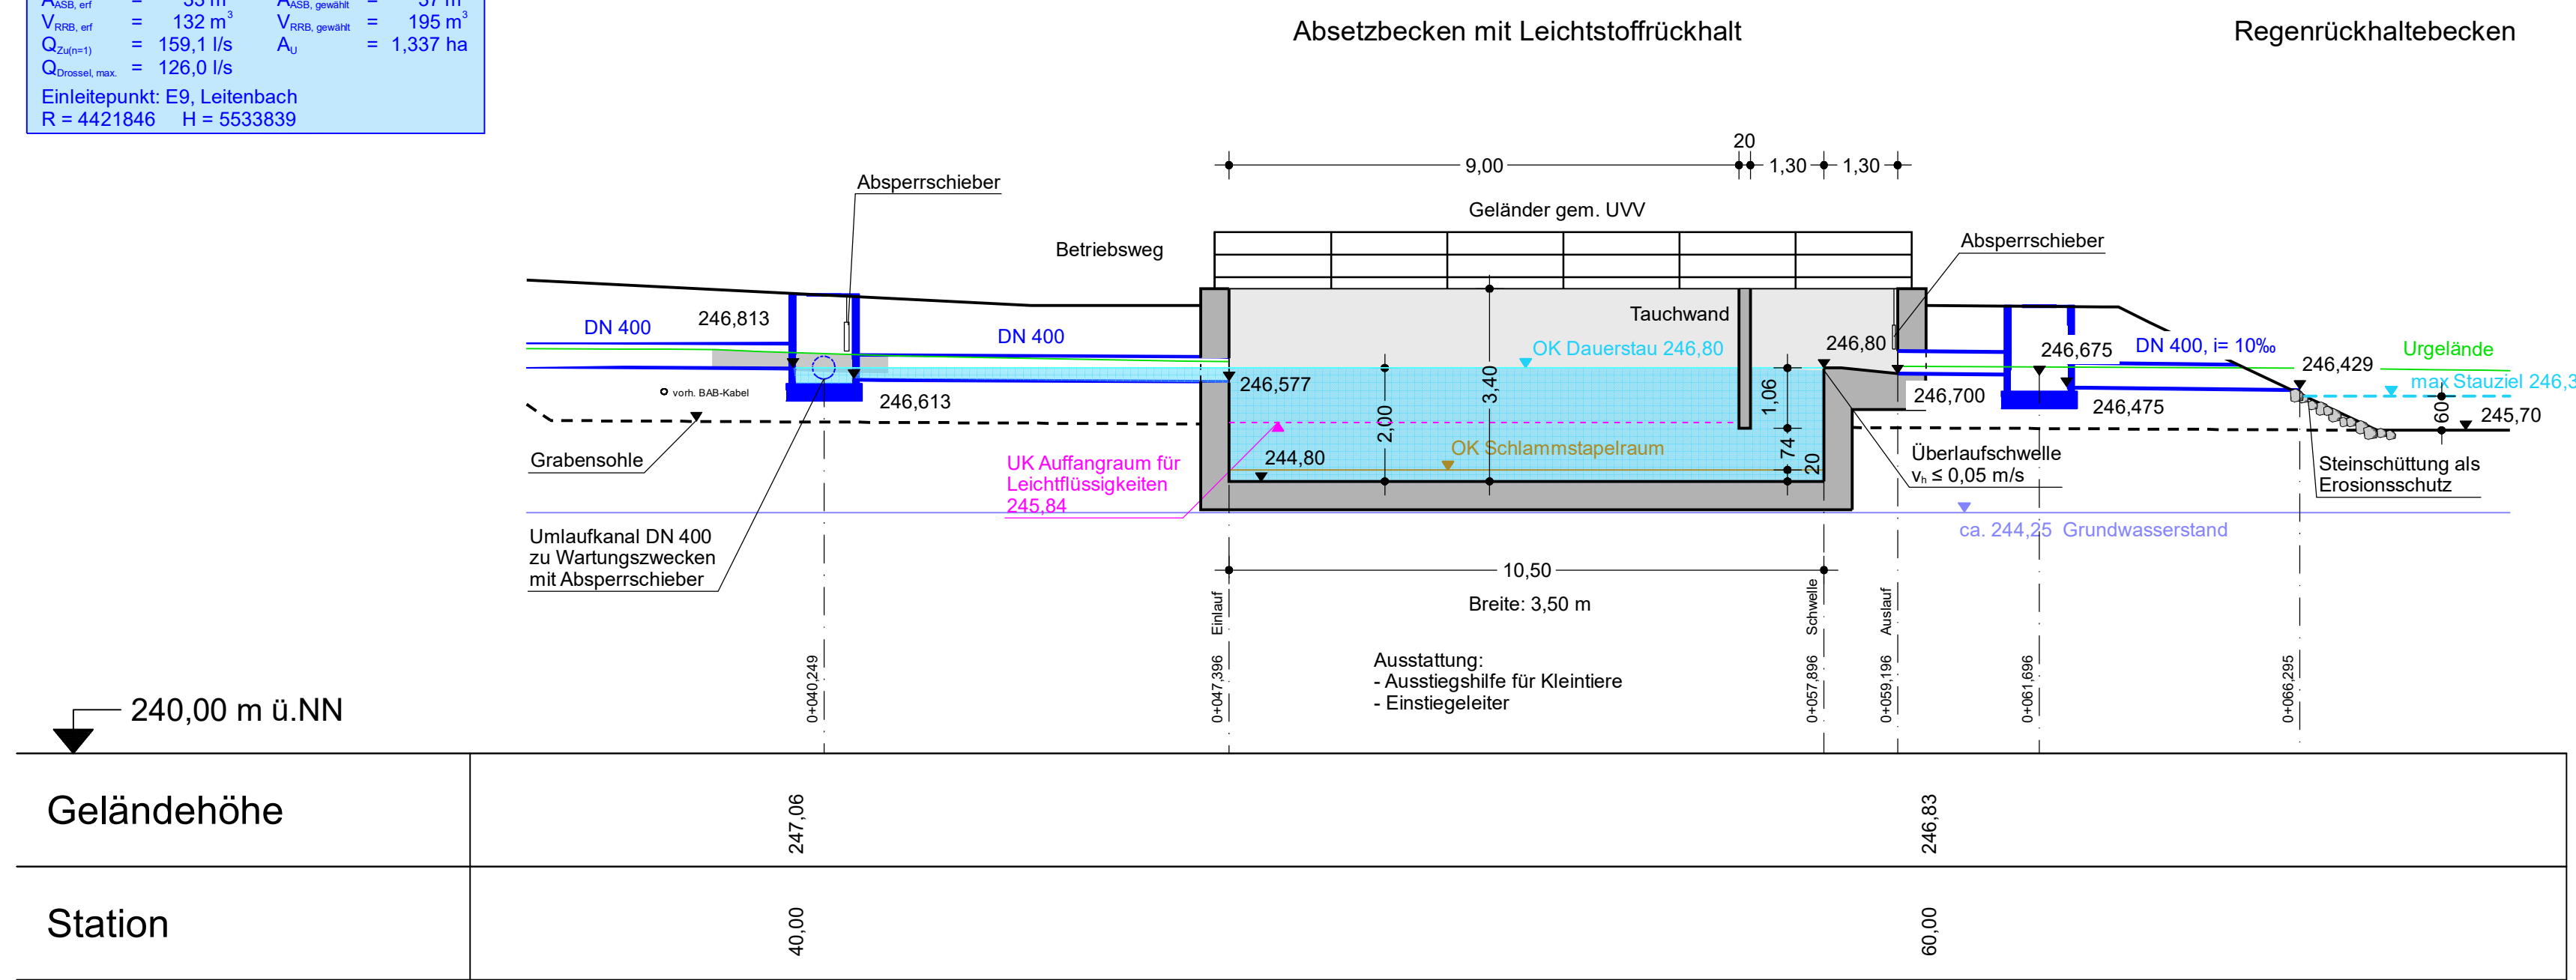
$A_{ASB, erf}$ = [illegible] m² $A_{ASB, gewählt}$ = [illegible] m²
$V_{RRB, erf}$ = 132 m³ $V_{RRB, gewählt}$ = 195 m³
$Q_{Zu(n=1)}$ = 159,1 l/s $A_U$ = 1,337 ha
$Q_{Drossel, max.}$ = 126,0 l/s
Einleitepunkt: E9, Leitenbach
R = 4421846 H = 5533839

Absetzbecken mit Leichtstoffrückhalt

Regenrückhaltebecken

20
9,00
1,30
1,30

Absperrschieber

Geländer gem. UVV

Betriebsweg

Absperrschieber

DN 400
246,813
DN 400
Tauchwand
OK Dauerstau 246,80
246,80
246,675
DN 400, i= 10‰
246,429
Urgelände
max Stauziel 246,3
246,577
3,40
1,06
246,700
246,475
60
245,70
vorh. BAB-Kabel
246,613
2,00
OK Schlammstapelraum
74
20
Grabensohle
UK Auffangraum für Leichtflüssigkeiten 245,84
244,80
Überlaufschwelle
$v_h \leq 0,05$ m/s
Steinschüttung als Erosionsschutz
ca. 244,25 Grundwasserstand
Umlaufkanal DN 400 zu Wartungszwecken mit Absperrschieber
10,50
Breite: 3,50 m
Einlauf
Schwelle
Auslauf
Ausstattung:
- Ausstiegshilfe für Kleintiere
- Einstiegeleiter
0+040,249
0+047,396
0+057,896
0+059,196
0+061,696
0+066,295
240,00 m ü.NN

| Geländehöhe | 247,06 | 246,83 |
|---|---|---|
| Station | 40,00 | 60,00 |